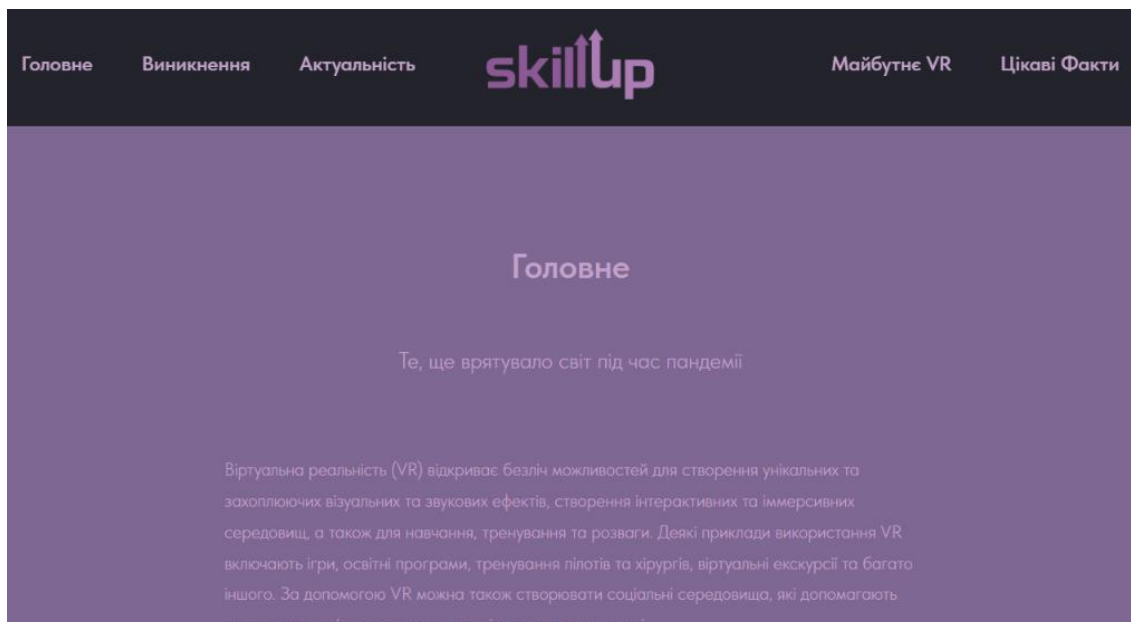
Головне Виникнення Актуальність skillup Майбутнє VR Цікаві Факти

Головне

Те, ще врятувало світ під час пандемії

Віртуальна реальність (VR) відкриває безліч можливостей для створення унікальних та захоплюючих візуальних та звукових ефектів, створення інтерактивних та іммерсивних середовищ, а також для навчання, тренування та розваги. Деякі приклади використання VR включають ігри, освітні програми, тренування пілотів та хірургів, віртуальні екскурсії та багато іншого. За допомогою VR можна також створювати соціальні середовища, які допомагають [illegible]